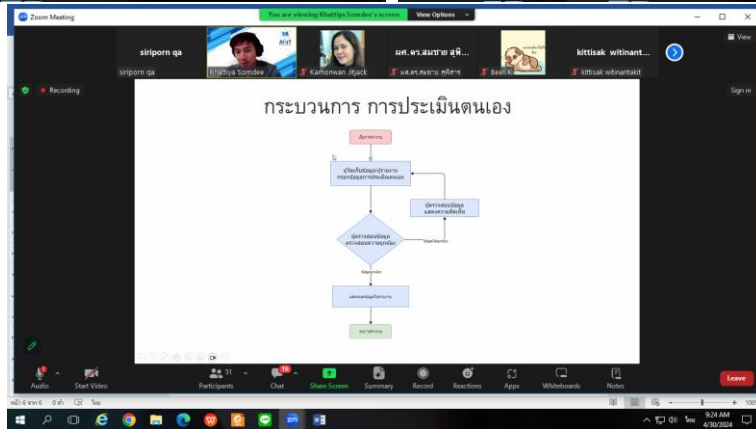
Zoom Meeting

You are viewing Khattiya Somdee's screen

View Options

siriporn qa

siriporn qa

Khattiya Somdee

Kamonwan Jitjack

ผศ.ดร.สมชาย สุพิ...

ผศ.ดร.สมชาย สุพิศาร

Beef

kittisak witinant...

kittisak witinantakit

View

Recording

Sign in

กระบวนการ การประเมินตนเอง

เริ่มการทำงาน

ผู้จัดเก็บข้อมูลนำเข้าจากการกรอกข้อมูลการประเมินตนเอง

ผู้ตรวจสอบข้อมูลตรวจสอบความถูกต้อง

ข้อมูลไม่ถูกต้อง

ผู้ตรวจสอบข้อมูลแสดงความคิดเห็น

ข้อมูลถูกต้อง

แสดงผลข้อมูลรายงาน

จบการทำงาน

Audio

Start Video

Participants

51

Chat

16

Share Screen

Summary

Record

Reactions

Apps

Whiteboards

Notes

Leave

หน้า 6 จาก 6

9:24 AM

4/30/2024

ไทย